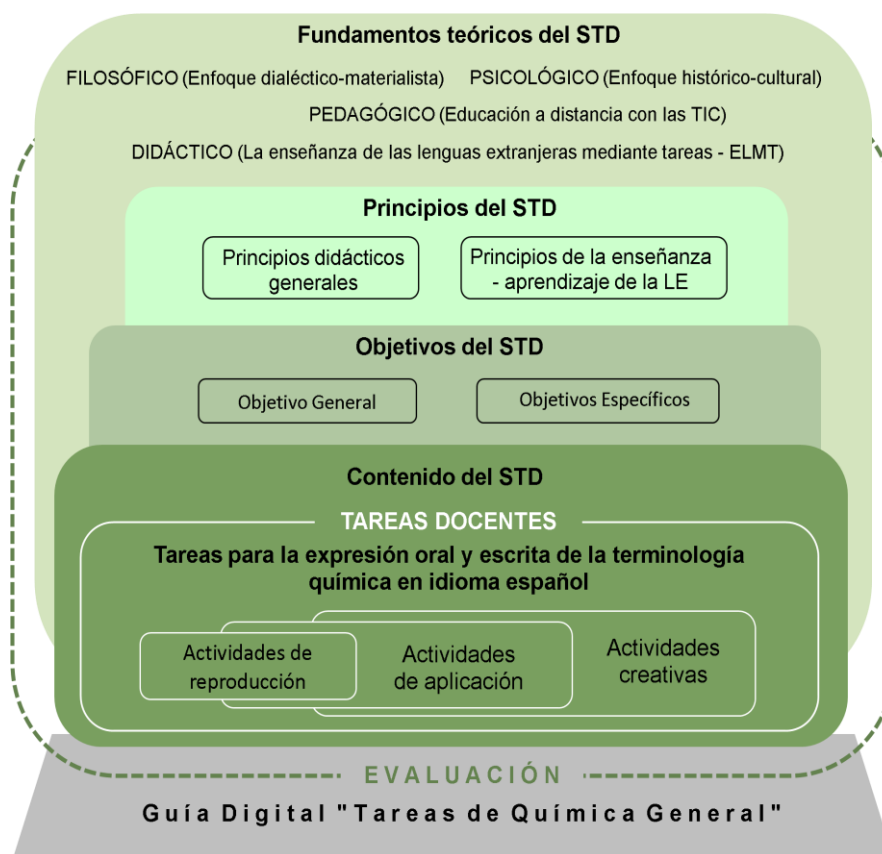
Fundamentos teóricos del STD

FILOSÓFICO (Enfoque dialéctico-materialista) PSICOLÓGICO (Enfoque histórico-cultural)

PEDAGÓGICO (Educación a distancia con las TIC)

DIDÁCTICO (La enseñanza de las lenguas extranjeras mediante tareas - ELMT)

Principios del STD

Principios didácticos generales

Principios de la enseñanza - aprendizaje de la LE

Objetivos del STD

Objetivo General

Objetivos Específicos

Contenido del STD

TAREAS DOCENTES

Tareas para la expresión oral y escrita de la terminología química en idioma español

Actividades de reproducción

Actividades de aplicación

Actividades creativas

EVALUACIÓN

Guía Digital "Tareas de Química General"